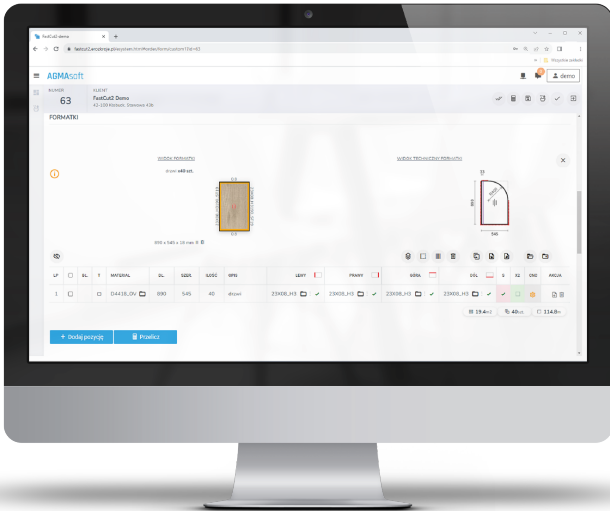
FastCut2 demo

fastcut2.arcdemo.pl/zlecenia/edit/formatki/Id=63

Wszystkie zakładki

AGMAsoft

demo

NUMER
63

KLIENT
FastCut2 Demo
42-100 Kłobuck, Starowa 43b

FORMATKI

WIDOK FORMATKI

WIDOK TECHNICZNY FORMATKI

drzwi x40 szt.

890 x 545 x 18 mm

890

545

| LP | | GL | | MATERIAŁ | DŁ. | SZER. | ILOŚĆ | OPIS | LEWY | | PRAWY | | GÓRA | | DÓŁ | | O | K2 | CNC | AKCJA |
|---|---|---|---|---|---|---|---|---|---|---|---|---|---|---|---|---|---|---|---|---|
| 1 | | | | D4438_OV | 890 | 545 | 40 | drzwi | 23X08_H3 | ✓ | 23X08_H3 | ✓ | 23X08_H3 | | 23X08_H3 | ✓ | ✓ | | | |

19.4m2 | 40szt. | 114.8m

+ Dodaj pozycję

Przelicz